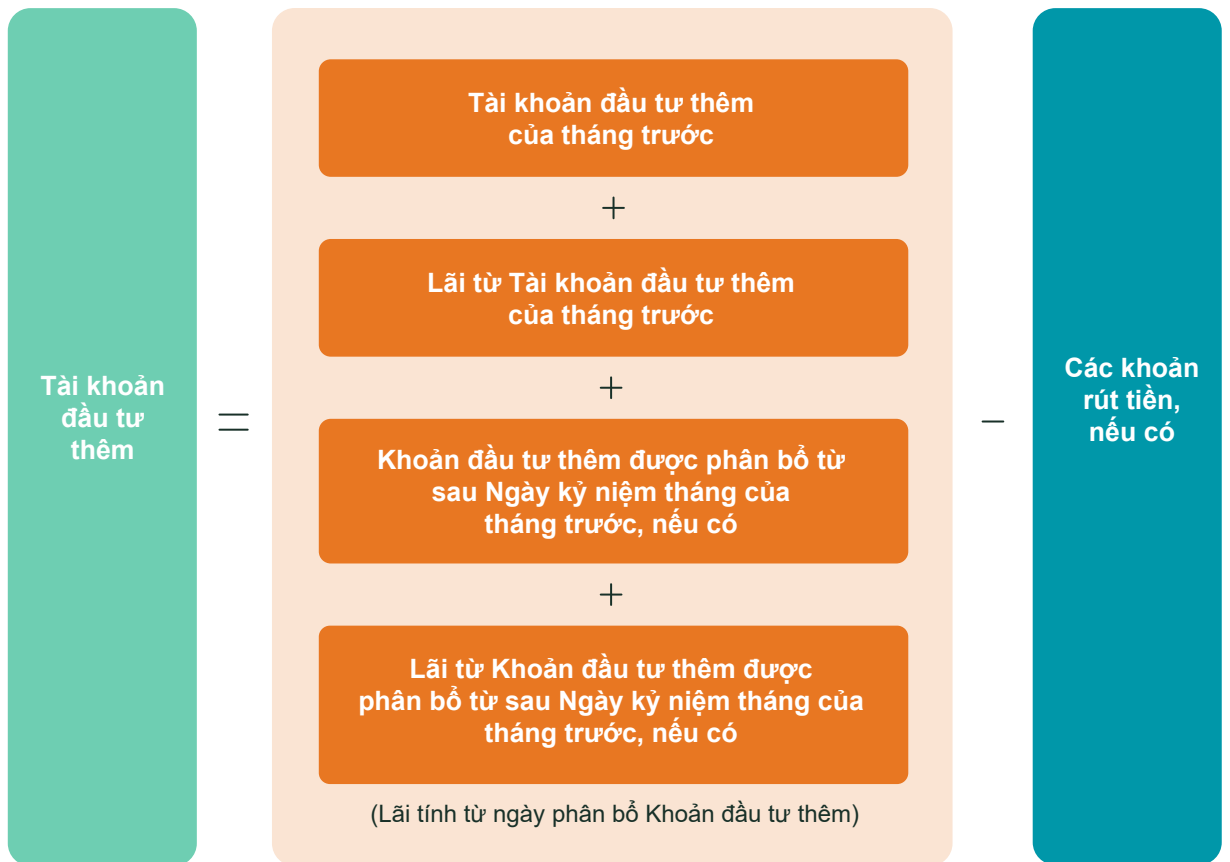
Tài khoản đầu tư thêm

=

Tài khoản đầu tư thêm của tháng trước

+

Lãi từ Tài khoản đầu tư thêm của tháng trước

+

Khoản đầu tư thêm được phân bổ từ sau Ngày kỷ niệm tháng của tháng trước, nếu có

+

Lãi từ Khoản đầu tư thêm được phân bổ từ sau Ngày kỷ niệm tháng của tháng trước, nếu có

(Lãi tính từ ngày phân bổ Khoản đầu tư thêm)

−

Các khoản rút tiền, nếu có